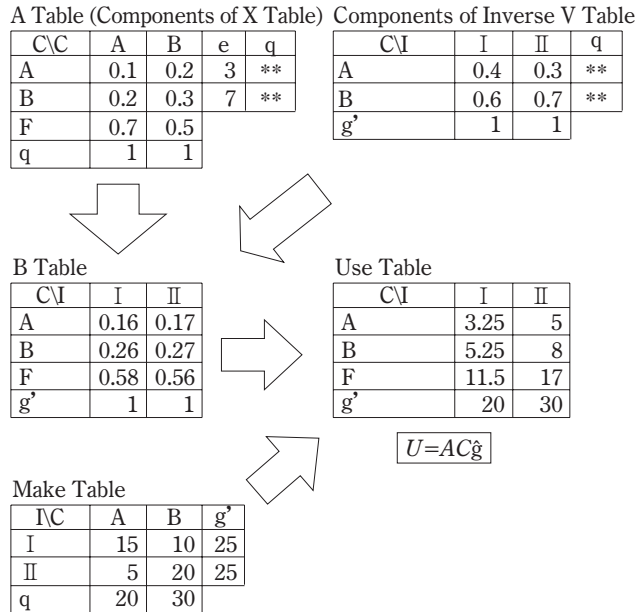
A Table (Components of X Table)

| C\C | A | B | e | q |
|---|---|---|---|---|
| A | 0.1 | 0.2 | 3 | ** |
| B | 0.2 | 0.3 | 7 | ** |
| F | 0.7 | 0.5 | | |
| q | 1 | 1 | | |

Components of Inverse V Table

| C\I | I | II | q |
|---|---|---|---|
| A | 0.4 | 0.3 | ** |
| B | 0.6 | 0.7 | ** |
| g' | 1 | 1 | |

B Table

| C\I | I | II |
|---|---|---|
| A | 0.16 | 0.17 |
| B | 0.26 | 0.27 |
| F | 0.58 | 0.56 |
| g' | 1 | 1 |

Use Table

| C\I | I | II |
|---|---|---|
| A | 3.25 | 5 |
| B | 5.25 | 8 |
| F | 11.5 | 17 |
| g' | 20 | 30 |

$U=AC\hat{g}$

Make Table

| I\C | A | B | g' |
|---|---|---|---|
| I | 15 | 10 | 25 |
| II | 5 | 20 | 25 |
| q | 20 | 30 | |